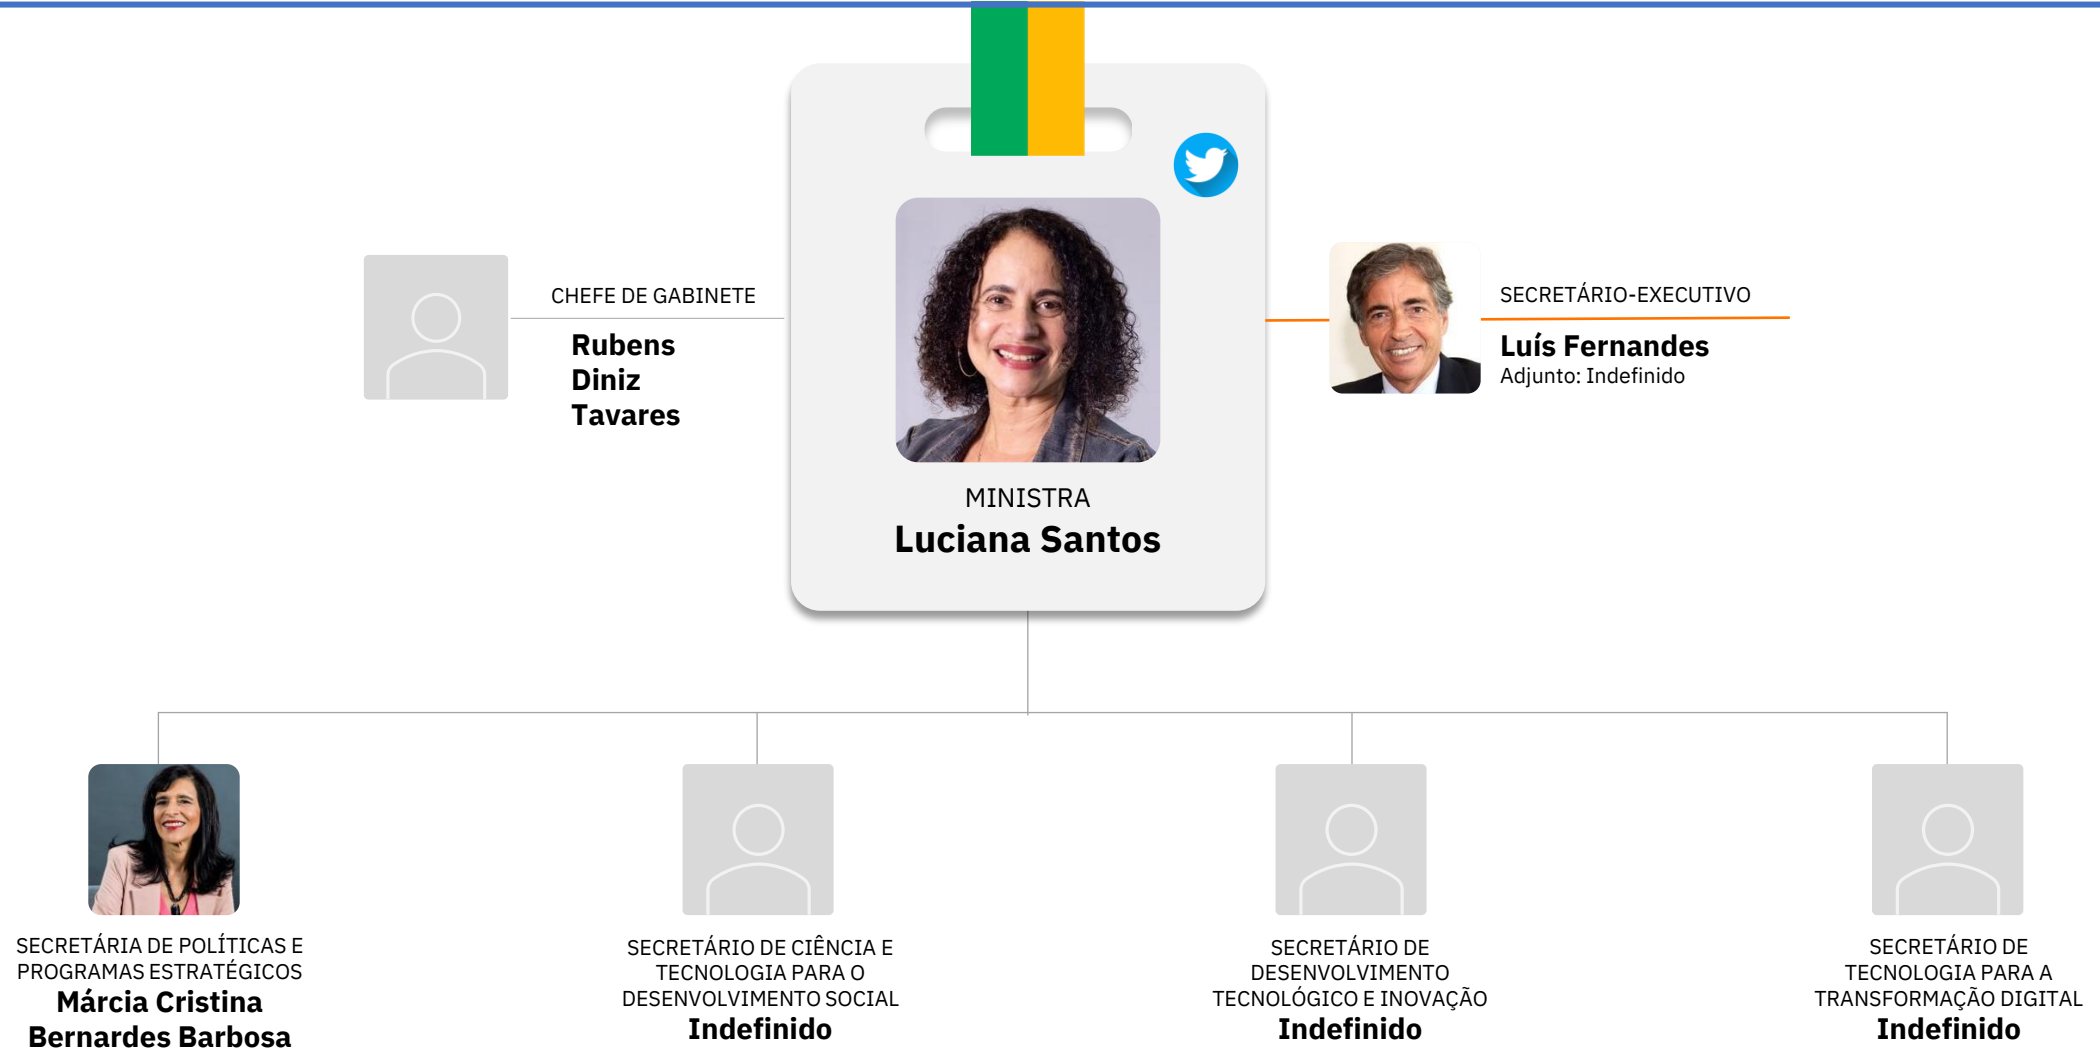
CHEFE DE GABINETE
Rubens Diniz Tavares

MINISTRA
Luciana Santos

SECRETÁRIO-EXECUTIVO
Luís Fernandes
Adjunto: Indefinido

SECRETÁRIA DE POLÍTICAS E PROGRAMAS ESTRATÉGICOS
Márcia Cristina Bernardes Barbosa

SECRETÁRIO DE CIÊNCIA E TECNOLOGIA PARA O DESENVOLVIMENTO SOCIAL
Indefinido

SECRETÁRIO DE DESENVOLVIMENTO TECNOLÓGICO E INOVAÇÃO
Indefinido

SECRETÁRIO DE TECNOLOGIA PARA A TRANSFORMAÇÃO DIGITAL
Indefinido